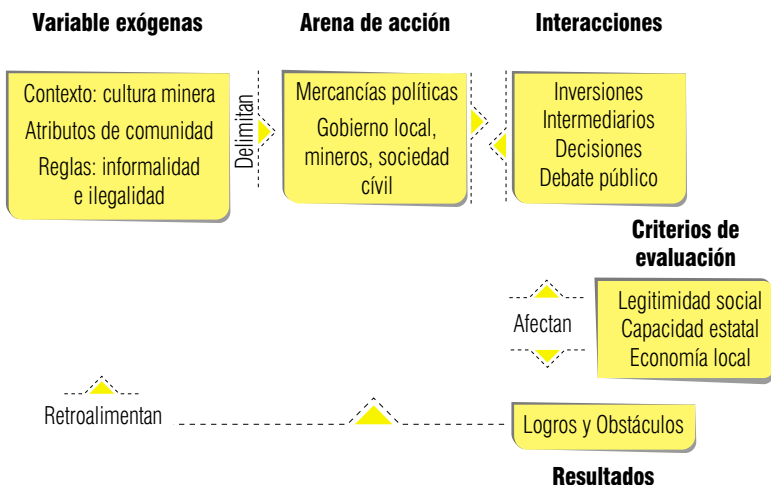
Variable exógenas

Arena de acción

Interacciones

Contexto: cultura minera
Atributos de comunidad
Reglas: informalidad e ilegalidad

Delimitan

Mercancías políticas
Gobierno local, mineros, sociedad civil

Inversiones
Intermediarios
Decisiones
Debate público

Criterios de evaluación

Afectan

Legitimidad social
Capacidad estatal
Economía local

Retroalimentan

Logros y Obstáculos

Resultados